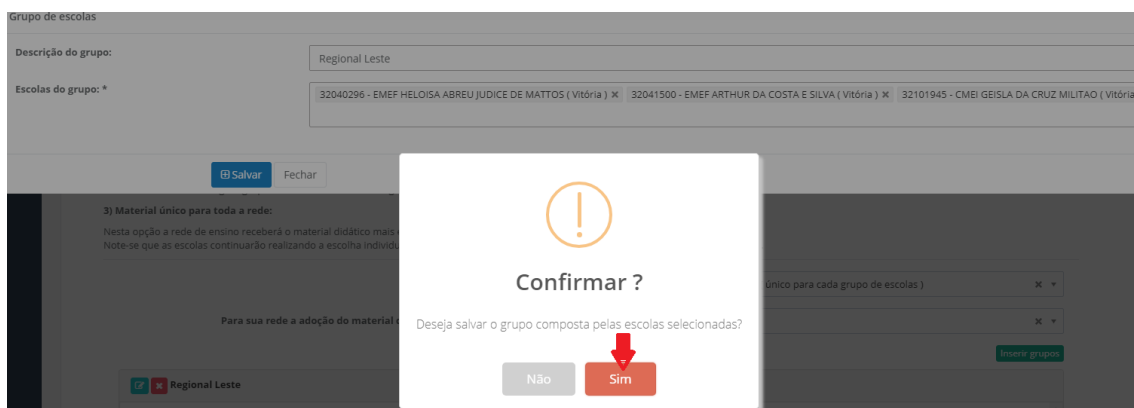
Grupo de escolas

Descrição do grupo:
Regional Leste

Escolas do grupo: *
32040296 - EMEF HELOISA ABREU JUDICE DE MATTOS ( Vitória ) × 32041500 - EMEF ARTHUR DA COSTA E SILVA ( Vitória ) × 32101945 - CMEI GEISLA DA CRUZ MILITAO ( Vitória

Salvar Fechar

3) Material único para toda a rede:
Nesta opção a rede de ensino receberá o material didático mais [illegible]
Note-se que as escolas continuarão realizando a escolha individu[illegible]

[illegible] único para cada grupo de escolas )

Para sua rede a adoção do material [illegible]

Inserir grupos

Regional Leste

Confirmar ?

Deseja salvar o grupo composta pelas escolas selecionadas?

Não Sim